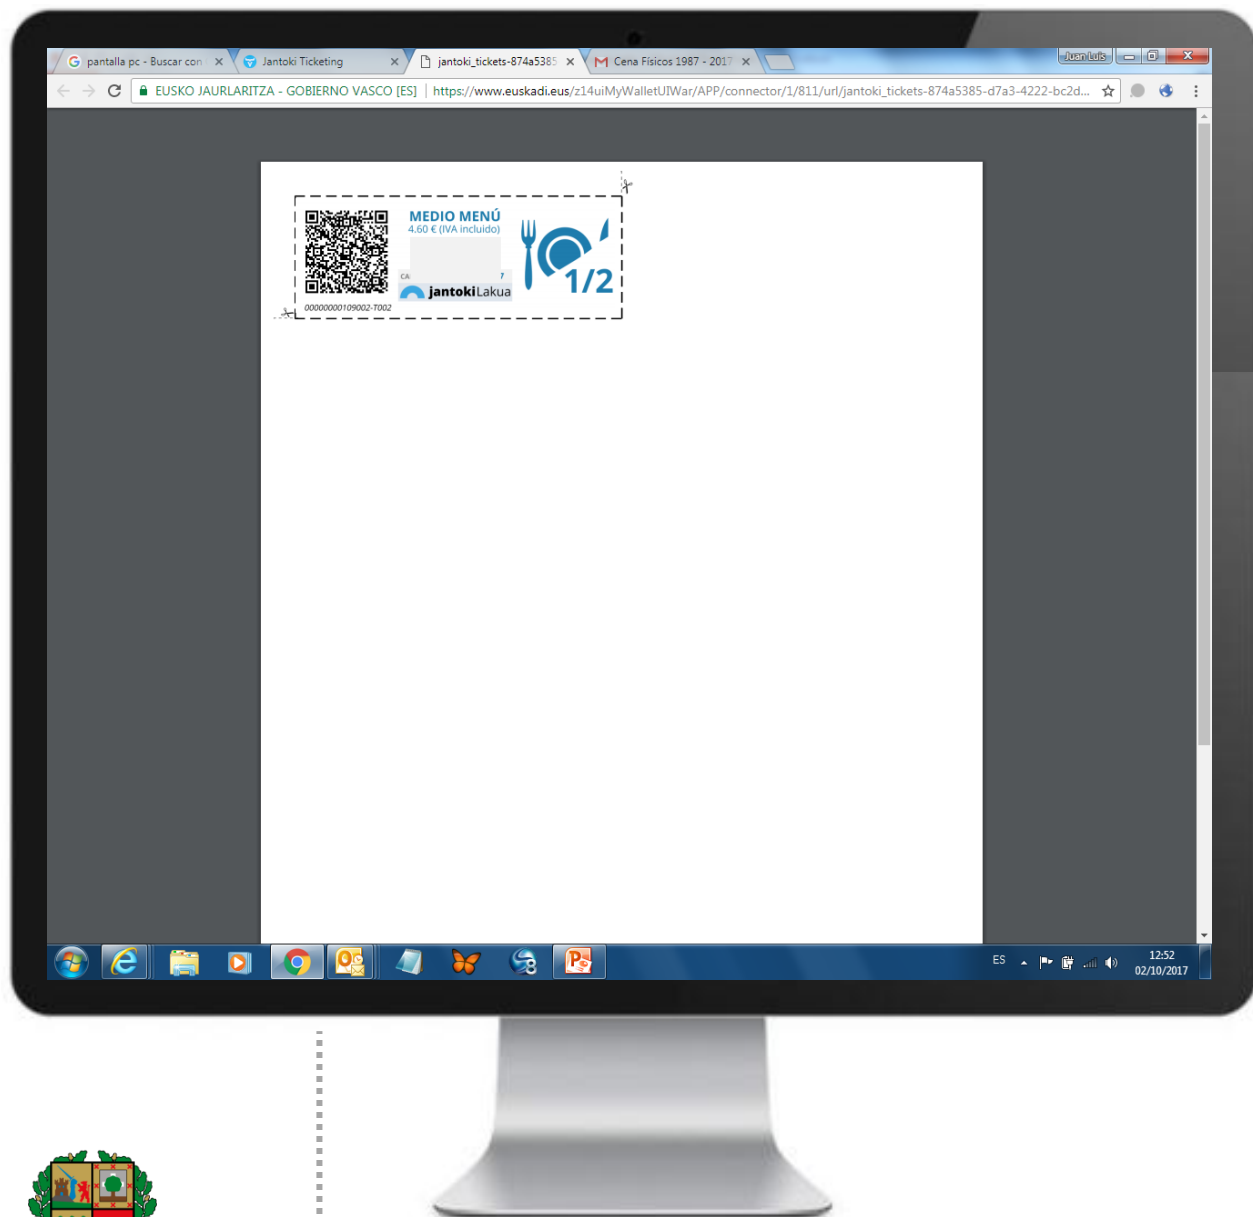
pantalla pc - Buscar con ×
Jantoki Ticketing ×
jantoki_tickets-874a5385 ×
Cena Físicos 1987 - 2017 ×
Juan Luis

EUSKO JAURLARITZA - GOBIERNO VASCO [ES] | https://www.euskadi.eus/z14uiMyWalletUIWar/APP/connector/1/811/url/jantoki_tickets-874a5385-d7a3-4222-bc2d...

MEDIO MENÚ
4.60 € (IVA incluido)
CA
jantokiLakua
1/2
00000000109002-T002

ES
12:52
02/10/2017